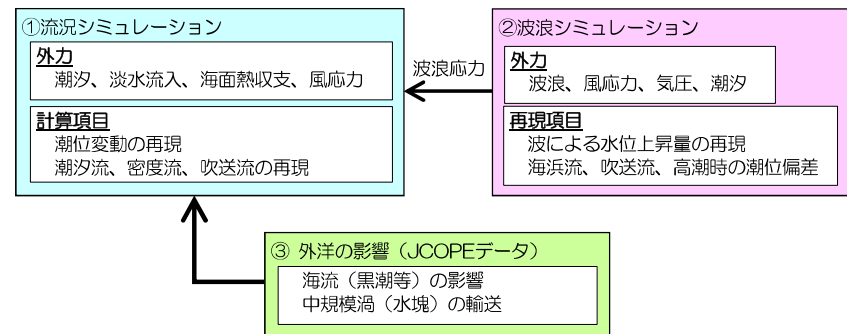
①流況シミュレーション

外力
潮汐、淡水流入、海面熱収支、風応力

計算項目
潮位変動の再現
潮汐流、密度流、吹送流の再現

波浪応力

②波浪シミュレーション

外力
波浪、風応力、気圧、潮汐

再現項目
波による水位上昇量の再現
海浜流、吹送流、高潮時の潮位偏差

③ 外洋の影響（JCOPEデータ）
海流（黒潮等）の影響
中規模渦（水塊）の輸送